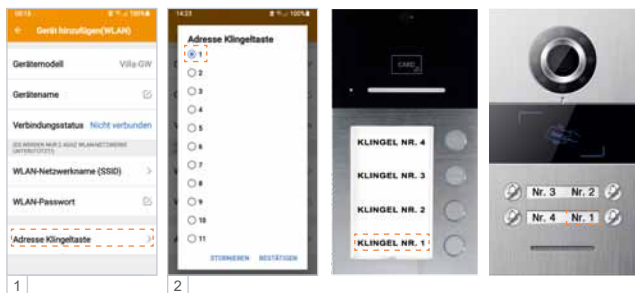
Gerät hinzufügen(WLAN)

Gerätemodell Villa GW

Gerätename

Verbindungsstatus Nicht verbunden

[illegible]

WLAN-Netzwerkname (SSID)

WLAN-Passwort

Adresse Klingeltaste

1

14:23

Adresse Klingeltaste

1
2
3
4
5
6
7
8
9
10
11

STORNIEREN BESTÄTIGEN

2

CARD

KLINGEL NR. 4
KLINGEL NR. 3
KLINGEL NR. 2
KLINGEL NR. 1

Nr. 3 Nr. 2
Nr. 4 Nr. 1